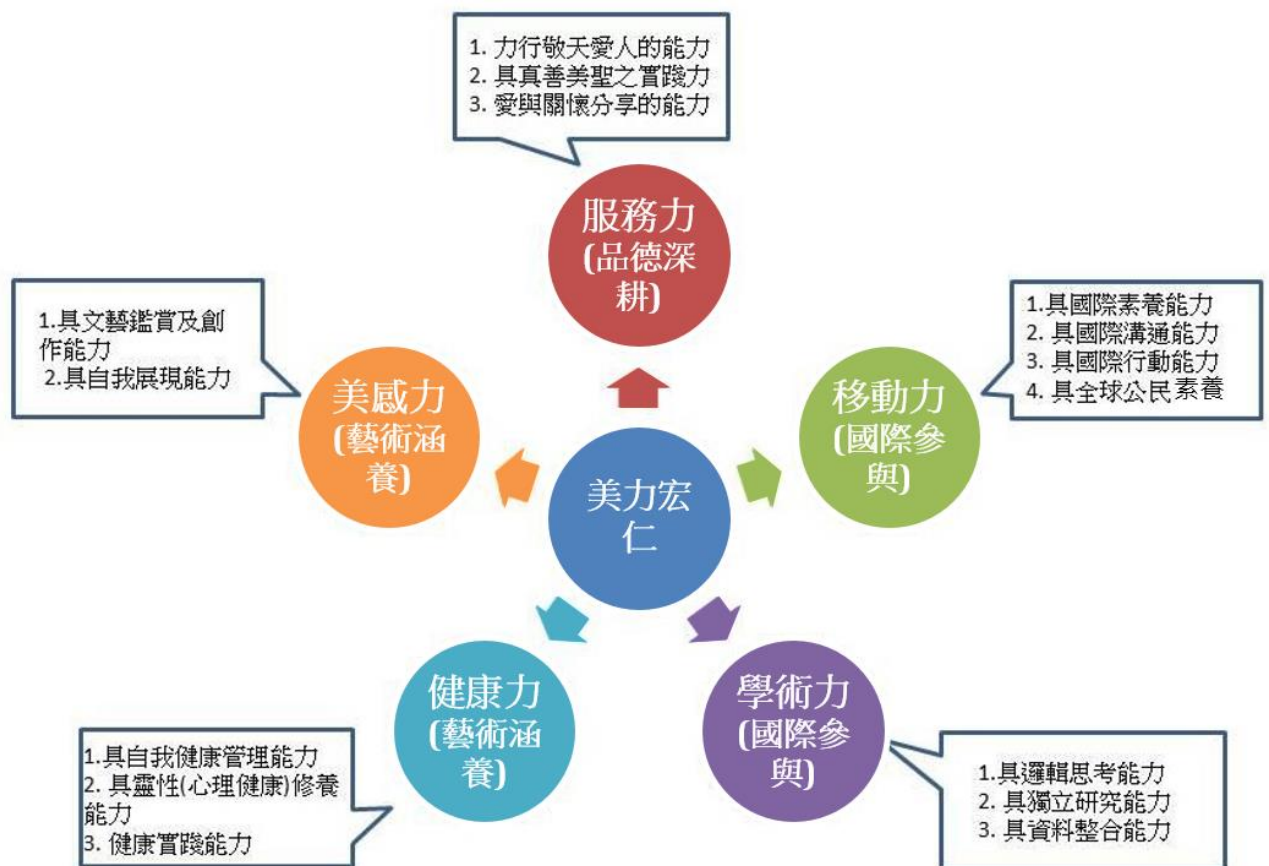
1. 力行敬天愛人的能力
2. 具真善美聖之實踐力
3. 愛與關懷分享的能力

服務力
(品德深耕)

1.具文藝鑑賞及創作能力
2.具自我展現能力

美感力
(藝術涵養)

1.具國際素養能力
2. 具國際溝通能力
3. 具國際行動能力
4. 具全球公民素養

移動力
(國際參與)

美力宏仁

健康力
(藝術涵養)

學術力
(國際參與)

1.具自我健康管理能力
2. 具靈性(心理健康)修養能力
3. 健康實踐能力

1.具邏輯思考能力
2. 具獨立研究能力
3. 具資料整合能力